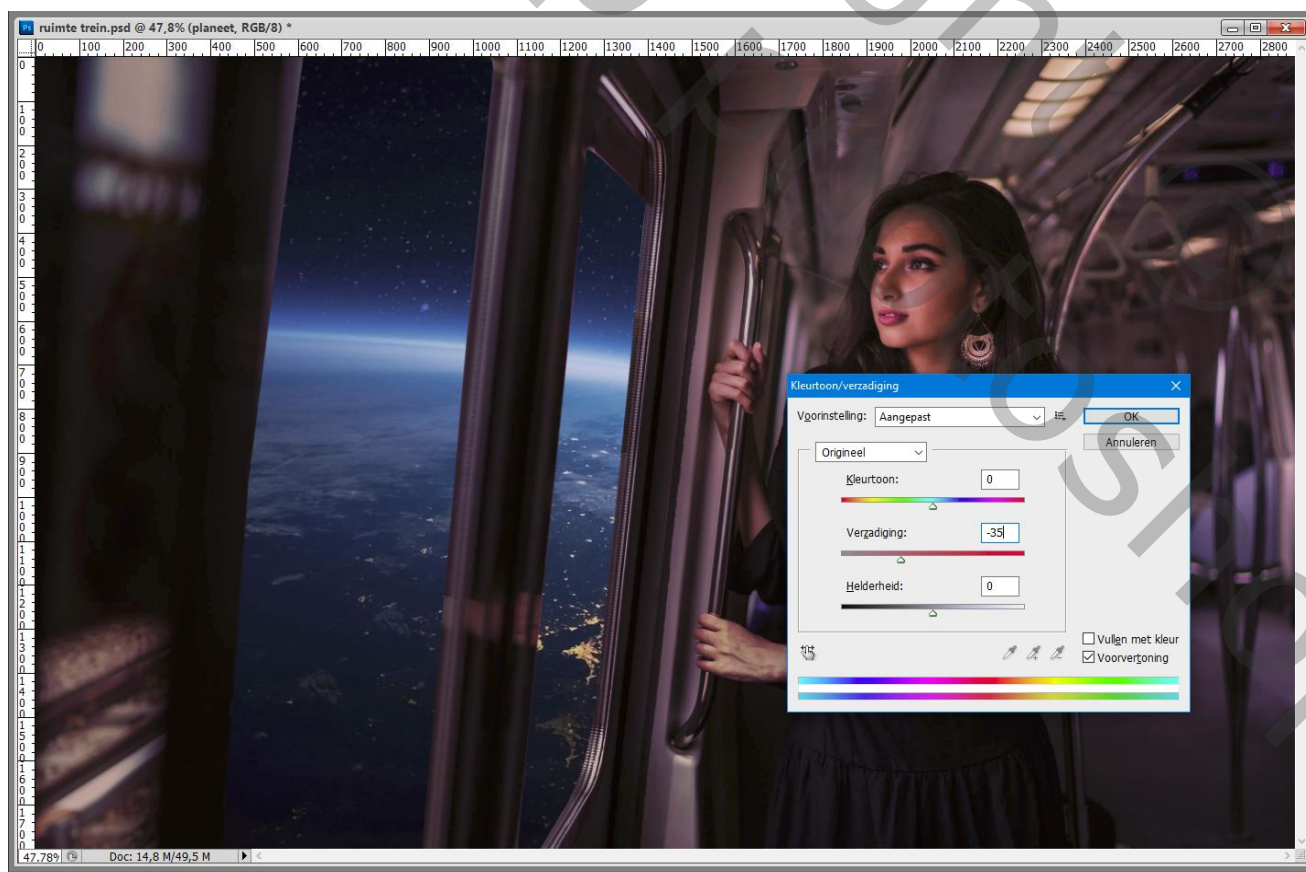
ruimte trein.psd @ 47,8% (planeet, RGB/8) *

0 100 200 300 400 500 600 700 800 900 1000 1100 1200 1300 1400 1500 1600 1700 1800 1900 2000 2100 2200 2300 2400 2500 2600 2700 2800

Kleurtoon/verzadiging

Voorinstelling: Aangepast

OK

Annuleren

Origineel

Kleurtoon: 0

Verzadiging: -35

Helderheid: 0

Vullen met kleur

Voorvertoning

47,78%

Doc: 14,8 M/49,5 M